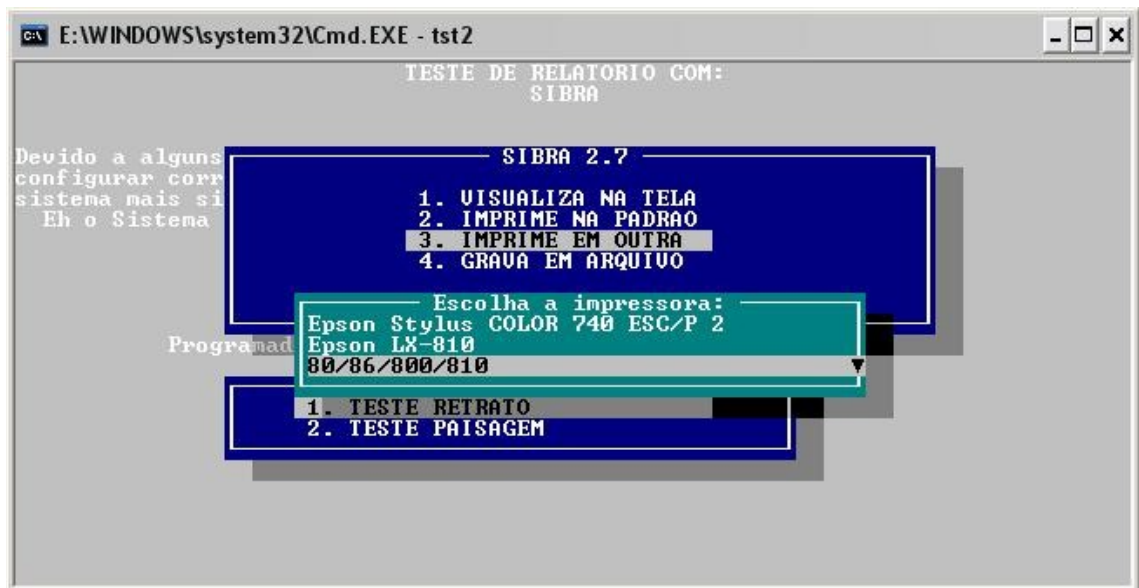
E:\WINDOWS\system32\Cmd.EXE - tst2

TESTE DE RELATORIO COM:
SIBRA

Devido a alguns
configurar corr
sistema mais si
Eh o Sistema

SIBRA 2.7

1. VISUALIZA NA TELA
2. IMPRIME NA PADRAO
3. IMPRIME EM OUTRA
4. GRAVA EM ARQUIVO

Escolha a impressora:
Epson Stylus COLOR 740 ESC/P 2
Epson LX-810
80/86/800/810

Programad

1. TESTE RETRATO
2. TESTE PAISAGEM